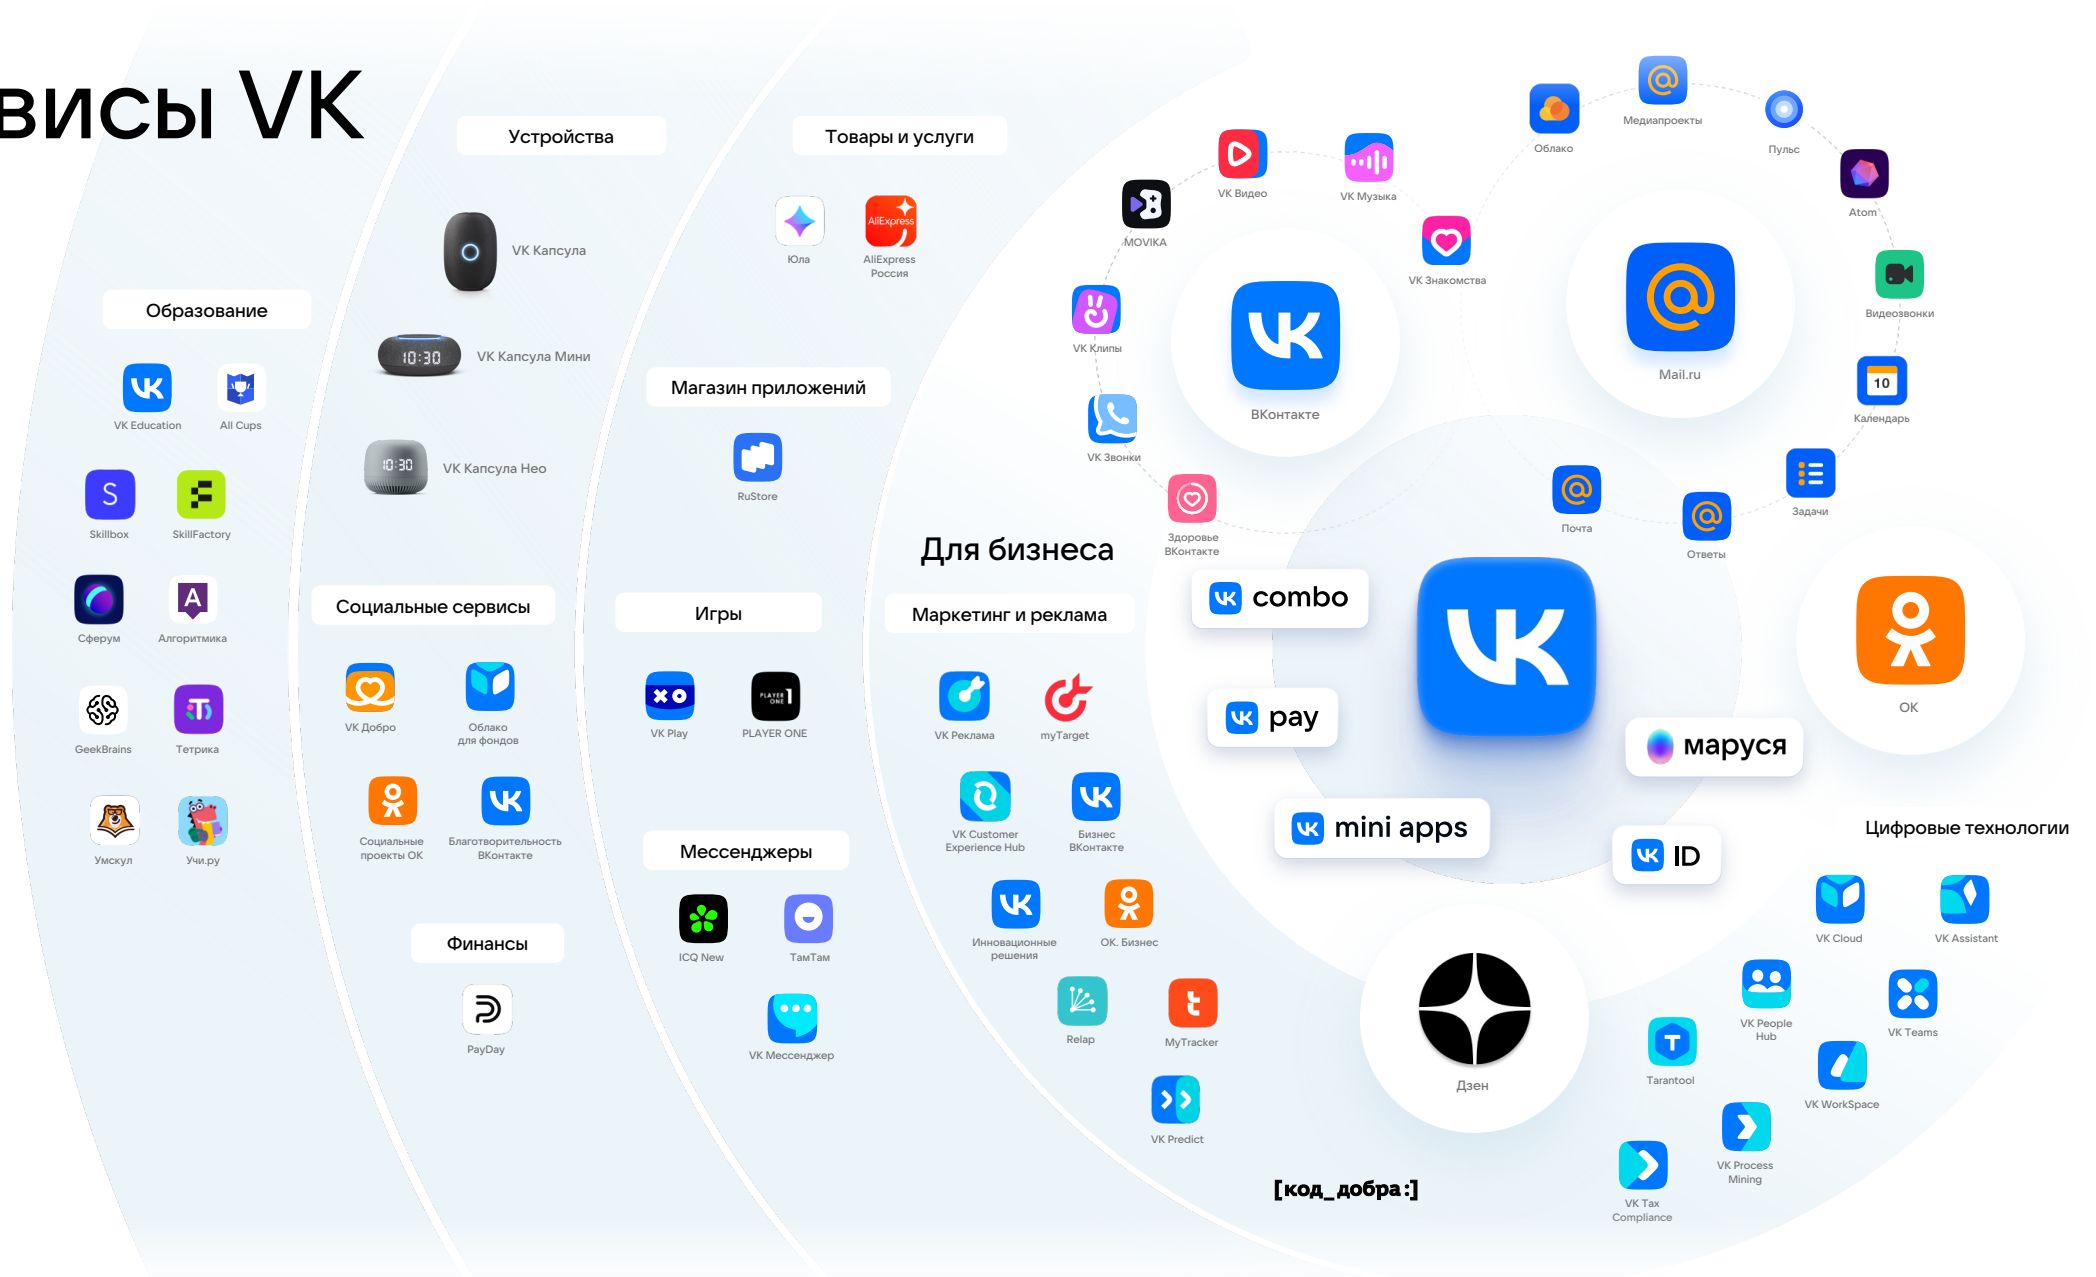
висы VK

Устройства

VK Капсула

VK Капсула Мини

VK Капсула Нео

Товары и услуги

Юла

AliExpress Россия

Магазин приложений

RuStore

Образование

VK Education

All Cups

Skillbox

SkillFactory

Сферум

Алгоритмика

GeekBrains

Тетрика

Умскул

Учи.ру

Социальные сервисы

VK Добро

Облако для фондов

Социальные проекты ОК

Благотворительность ВКонтакте

Финансы

PayDay

Игры

VK Play

PLAYER ONE

Мессенджеры

ICQ New

ТамТам

VK Мессенджер

Для бизнеса

Маркетинг и реклама

VK Реклама

myTarget

VK Customer Experience Hub

Бизнес ВКонтакте

Инновационные решения

OK. Бизнес

Relap

MyTracker

VK Predict

[код_добра:]

VK Видео

VK Музыка

MOVIKA

VK Знакомства

VK Клипы

ВКонтакте

VK Звонки

Здоровье ВКонтакте

Облако

Медиапроекты

Пульс

Atom

Mail.ru

Видеозвонки

10

Календарь

Задачи

Почта

Ответы

combo

pay

mini apps

маруся

ID

OK

Дзен

Цифровые технологии

VK Cloud

VK Assistant

VK People Hub

VK Teams

Tarantool

VK WorkSpace

VK Process Mining

VK Tax Compliance